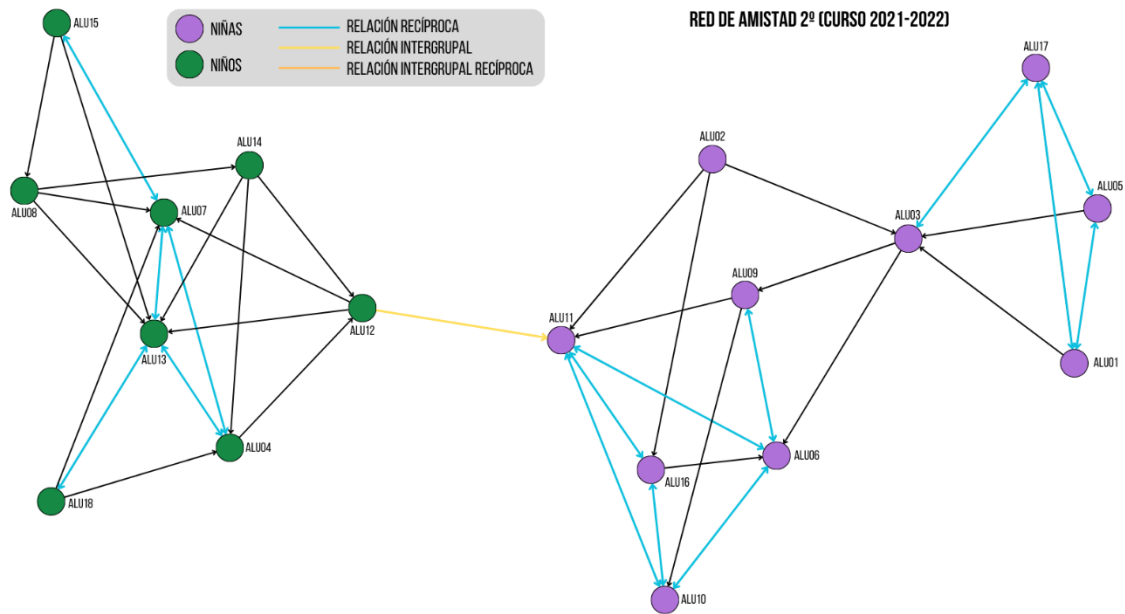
NIÑAS
NIÑOS
RELACIÓN RECÍPROCA
RELACIÓN INTERGRUPAL
RELACIÓN INTERGRUPAL RECÍPROCA

RED DE AMISTAD 2º (CURSO 2021-2022)

ALU15
ALU14
ALU08
ALU07
ALU12
ALU13
ALU04
ALU18
ALU02
ALU17
ALU05
ALU03
ALU09
ALU11
ALU01
ALU06
ALU16
ALU10